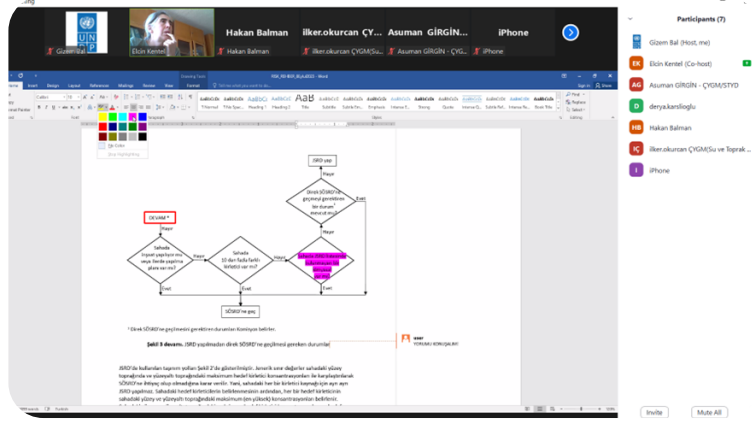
Gizem Bal

Elcin Kentel

Hakan Balman

Hakan Balman

ilker.okurcan ÇYGM(Su...

ilker.okurcan ÇYGM(Su ve...

Asuman GİRGİN...

Asuman GİRGİN - ÇYG...

iPhone

iPhone

Participants (7)

Gizem Bal (Host, me)

Elcin Kentel (Co-host)

Asuman GİRGİN - ÇYGM/STYD

derya.karslioglu

Hakan Balman

ilker.okurcan ÇYGM(Su ve Toprak ...

iPhone

Invite

Mute All

JSRD yap

Hayır

Direk SÖSRD'ne geçmeyi gerektiren bir durum mevcut mu?

Evet

DEVAM *

Hayır

Sahada inşaat yapılıyor mu veya ileride yapılma plan var mı?

Hayır

Sahada 10 dan fazla farklı kirletici var mı?

Hayır

Evet

Evet

Evet

SÖSRD'ne geç

* Direk SÖSRD'ne geçilmesini gerektiren durumlar Komisyon belirler.

Şekil 3 devamı. JSRD yapılmadan direk SÖSRD'ne geçilmesi gereken durumlar

JSRD'de kullanılan taşının yolları Şekil 2'de gösterilmiştir. Jenerik sınır değerler sahadaki yüzey toprağında ve yüzeyaltı toprağındaki maksimum hedef kirletici konsantrasyonları ile karşılaştırılarak SÖSRD'ne ihtiyaç olup olmadığına karar verilir. Yani, sahadaki her bir kirletici kaynağı için ayrı JSRD yapılmaz. Sahadaki hedef kirleticilerin belirlenmesinin ardından, her bir hedef kirleticinin sahadaki yüzey ve yüzeyaltı toprağındaki maksimum (en yüksek) konsantrasyonları belirlenir.